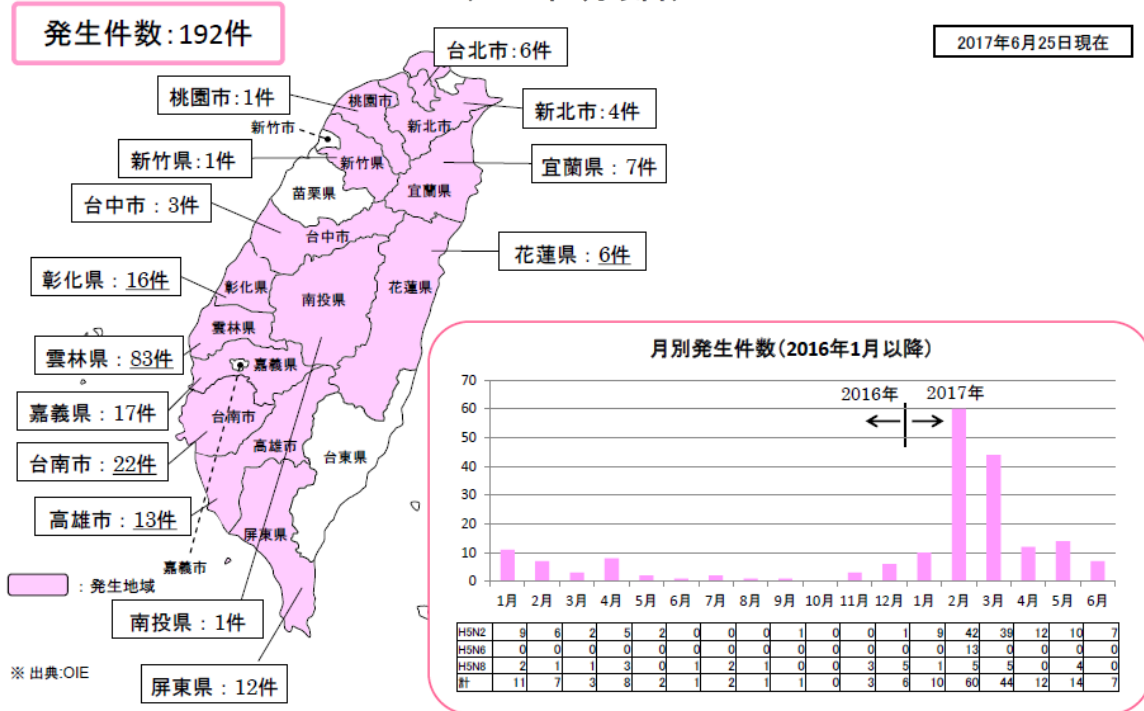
発生件数:192件

2017年6月25日現在

台北市:6件
桃園市:1件
新北市:4件
新竹市
新竹県:1件
宜蘭県：7件
台中市：3件
花蓮県：6件
彰化県：16件
雲林県：83件
嘉義県：17件
台南市：22件
高雄市：13件
嘉義市
南投県：1件
屏東県：12件

桃園市
新北市
新竹県
苗栗県
宜蘭県
台中市
彰化県
南投県
花蓮県
雲林県
嘉義県
台南市
高雄市
台東県
屏東県

：発生地域

※ 出典:OIE

月別発生件数（2016年1月以降）

2016年 2017年

70
60
50
40
30
20
10
0

| | 1月 | 2月 | 3月 | 4月 | 5月 | 6月 | 7月 | 8月 | 9月 | 10月 | 11月 | 12月 | 1月 | 2月 | 3月 | 4月 | 5月 | 6月 |
|---|---|---|---|---|---|---|---|---|---|---|---|---|---|---|---|---|---|---|
| H5N2 | 9 | 6 | 2 | 5 | 2 | 0 | 0 | 0 | 1 | 0 | 0 | 1 | 9 | 42 | 39 | 12 | 10 | 7 |
| H5N6 | 0 | 0 | 0 | 0 | 0 | 0 | 0 | 0 | 0 | 0 | 0 | 0 | 0 | 13 | 0 | 0 | 0 | 0 |
| H5N8 | 2 | 1 | 1 | 3 | 0 | 1 | 2 | 1 | 0 | 0 | 3 | 5 | 1 | 5 | 5 | 0 | 4 | 0 |
| 計 | 11 | 7 | 3 | 8 | 2 | 1 | 2 | 1 | 1 | 0 | 3 | 6 | 10 | 60 | 44 | 12 | 14 | 7 |